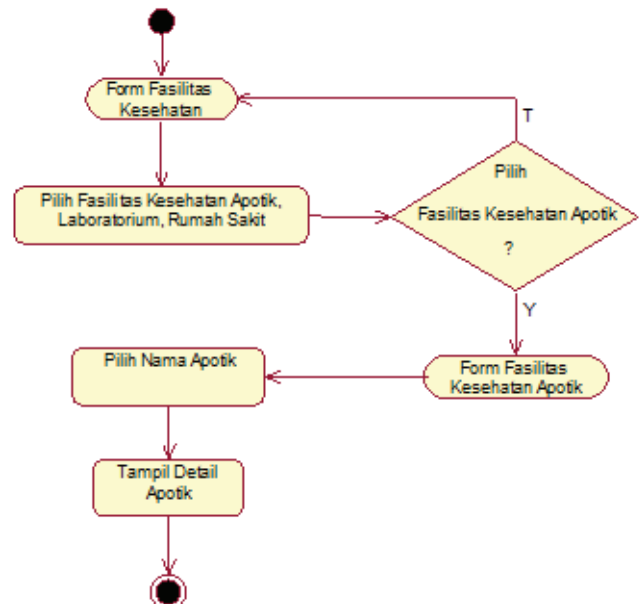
Form Fasilitas Kesehatan

T

Pilih Fasilitas Kesehatan Apotik, Laboratorium, Rumah Sakit

Pilih

Fasilitas Kesehatan Apotik

?

Y

Pilih Nama Apotik

Form Fasilitas Kesehatan Apotik

Tampil Detail Apotik